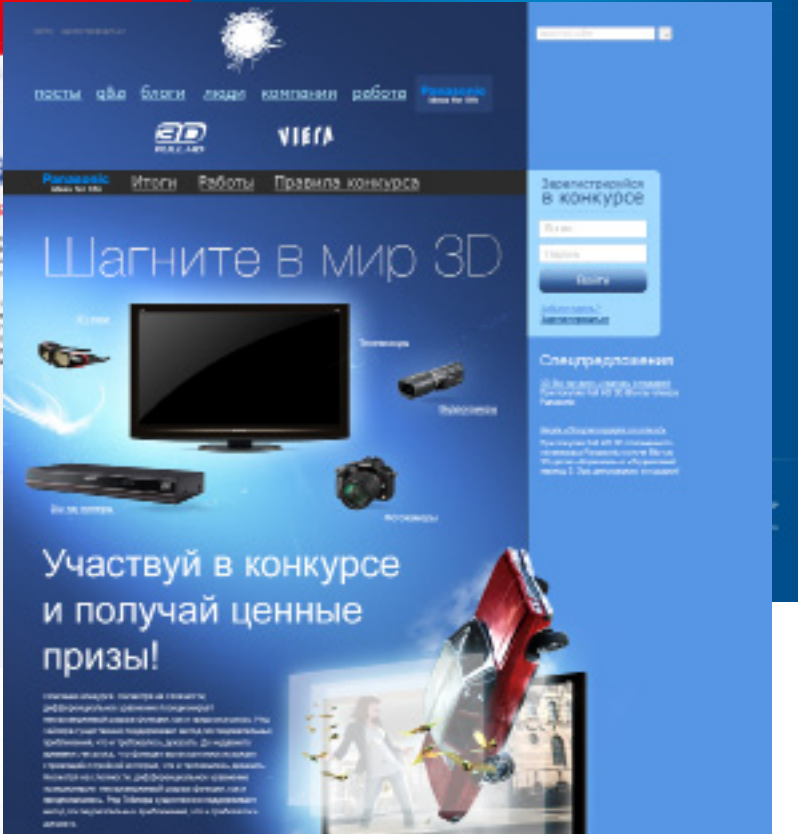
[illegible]

посты q&a блоги люди компании работа Panasonic ideas for life

3D VIERA

Panasonic ideas for life Итоги Работы Правила конкурса

Зарегистрируйся в конкурсе

Логин

Пароль

Войти

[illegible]
Зарегистрироваться

Шагните в мир 3D

Очки

Телевизоры

Видеокамеры

Blu-ray плееры

Фотокамеры

Спецпредложения

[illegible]

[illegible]

Участвуй в конкурсе и получай ценные призы!

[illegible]